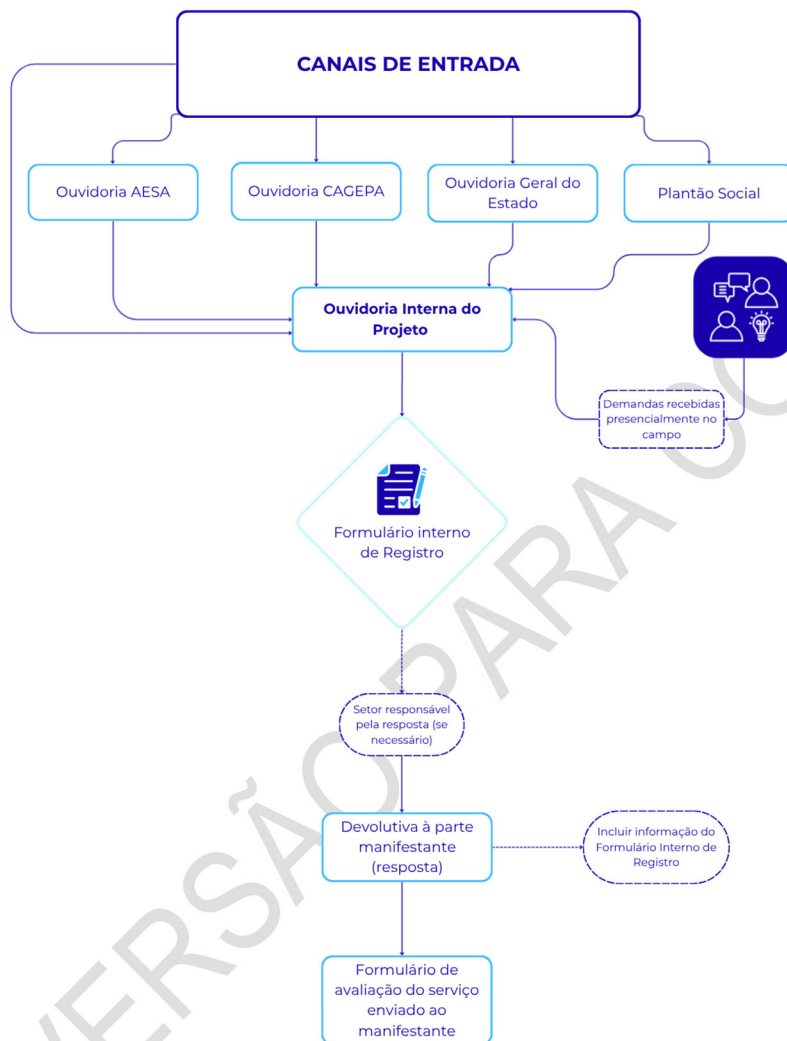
CANAIS DE ENTRADA

Ouvidoria AESA

Ouvidoria CAGEPA

Ouvidoria Geral do Estado

Plantão Social

Ouvidoria Interna do Projeto

Demandas recebidas presencialmente no campo

Formulário interno de Registro

Setor responsável pela resposta (se necessário)

Devolutiva à parte manifestante (resposta)

Incluir informação do Formulário Interno de Registro

Formulário de avaliação do serviço enviado ao manifestante

VERSÃO PARA C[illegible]